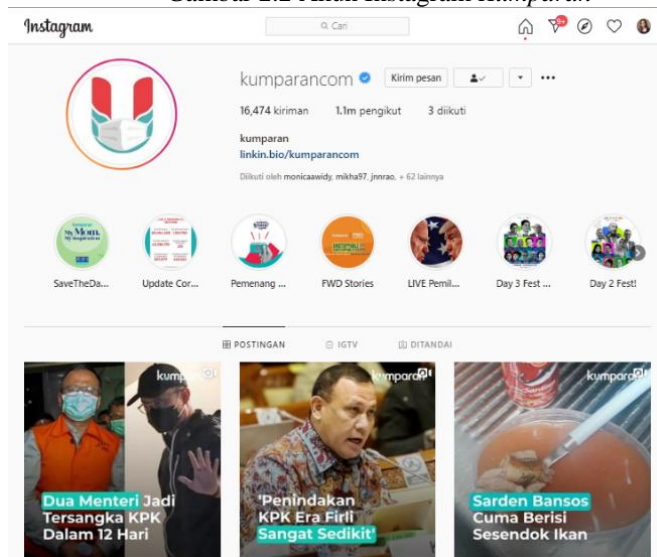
Gambar 2.2 Akun Instagram Kumparan

Instagram

Cari

9+

kumparancom

Kirim pesan

16,474 kiriman 1.1m pengikut 3 diikuti

kumparan

linkin.bio/kumparancom

Diikuti oleh monicaawidy, mikha97, jnnrao, + 62 lainnya

SaveTheDa... Update Cor... Pemenang ... FWD Stories LIVE Pemil... Day 3 Fest ... Day 2 Fest!

POSTINGAN IGTV DITANDAI

kumparan

Dua Menteri Jadi Tersangka KPK Dalam 12 Hari

kumparan

'Penindakan KPK Era Firli Sangat Sedikit'

kumparan

Sarden Bansos Cuma Berisi Sesendok Ikan